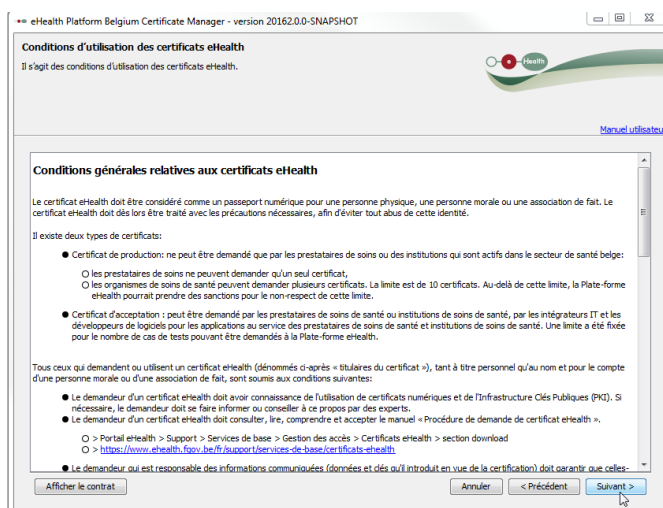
eHealth Platform Belgium Certificate Manager - version 20162.0.0-SNAPSHOT

Conditions d'utilisation des certificats eHealth
Il s'agit des conditions d'utilisation des certificats eHealth.

eHealth

Manuel utilisateu

Conditions générales relatives aux certificats eHealth

Le certificat eHealth doit être considéré comme un passeport numérique pour une personne physique, une personne morale ou une association de fait. Le certificat eHealth doit dès lors être traité avec les précautions nécessaires, afin d'éviter tout abus de cette identité.

Il existe deux types de certificats:

● Certificat de production: ne peut être demandé que par les prestataires de soins ou des institutions qui sont actifs dans le secteur de santé belge:

○ les prestataires de soins ne peuvent demander qu'un seul certificat,
○ les organismes de soins de santé peuvent demander plusieurs certificats. La limite est de 10 certificats. Au-delà de cette limite, la Plate-forme eHealth pourrait prendre des sanctions pour le non-respect de cette limite.

● Certificat d'acceptation : peut être demandé par les prestataires de soins de santé ou institutions de soins de santé, par les intégrateurs IT et les développeurs de logiciels pour les applications au service des prestataires de soins de santé et institutions de soins de santé. Une limite a été fixée pour le nombre de cas de tests pouvant être demandés à la Plate-forme eHealth.

Tous ceux qui demandent ou utilisent un certificat eHealth (dénommés ci-après « titulaires du certificat »), tant à titre personnel qu'au nom et pour le compte d'une personne morale ou d'une association de fait, sont soumis aux conditions suivantes:

● Le demandeur d'un certificat eHealth doit avoir connaissance de l'utilisation de certificats numériques et de l'Infrastructure Clés Publiques (PKI). Si nécessaire, le demandeur doit se faire informer ou conseiller à ce propos par des experts.
● Le demandeur d'un certificat eHealth doit consulter, lire, comprendre et accepter le manuel « Procédure de demande de certificat eHealth ».

○ > Portail eHealth > Support > Services de base > Gestion des accès > Certificats eHealth > section download
○ > https://www.ehealth.fgov.be/fr/support/services-de-base/certificats-ehealth

● Le demandeur qui est responsable des informations communiquées (données et clés qu'il introduit en vue de la certification) doit garantir que celles-

Afficher le contrat

Annuler
< Précédent
Suivant >